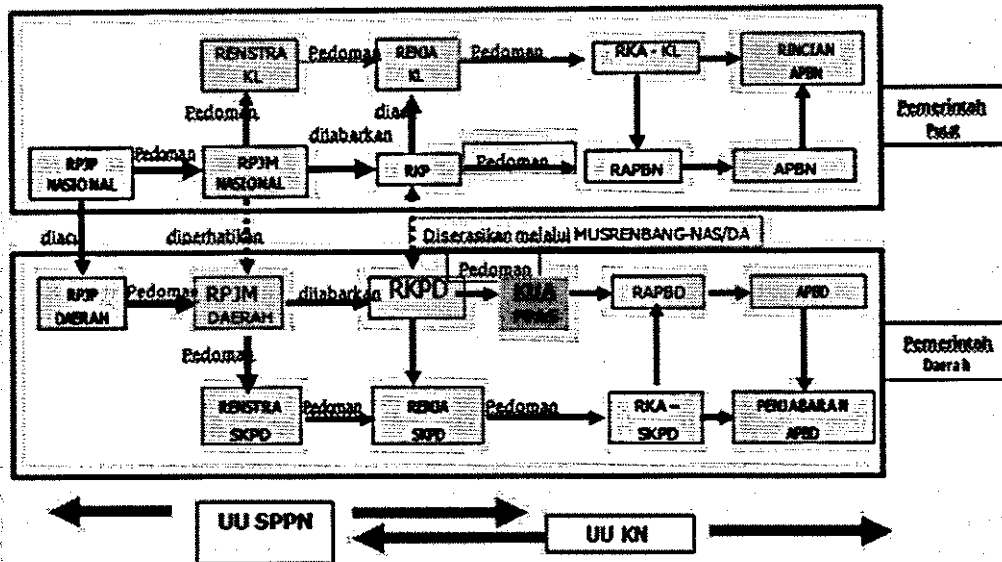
RENSTRA KL
Pedoman
RENJA KL
Pedoman
RKA - KL
RINCIAN APBN
Pedoman
diacu
dijabarkan
Pemerintah Pusat
RPJP NASIONAL
Pedoman
RPJM NASIONAL
RKP
Pedoman
RAPBN
APBN
diacu
diperhatikan
Diserasikan melalui MUSRENBANG-NAS/DA
Pedoman
RPJP DAERAH
Pedoman
RPJM DAERAH
dijabarkan
RKPD
KUA PPAS
RAPBD
APBD
Pemerintah Daerah
Pedoman
RENSTRA SKPD
Pedoman
RENJA SKPD
Pedoman
RKA – SKPD
PENJABARAN APBD
UU SPPN
UU KN